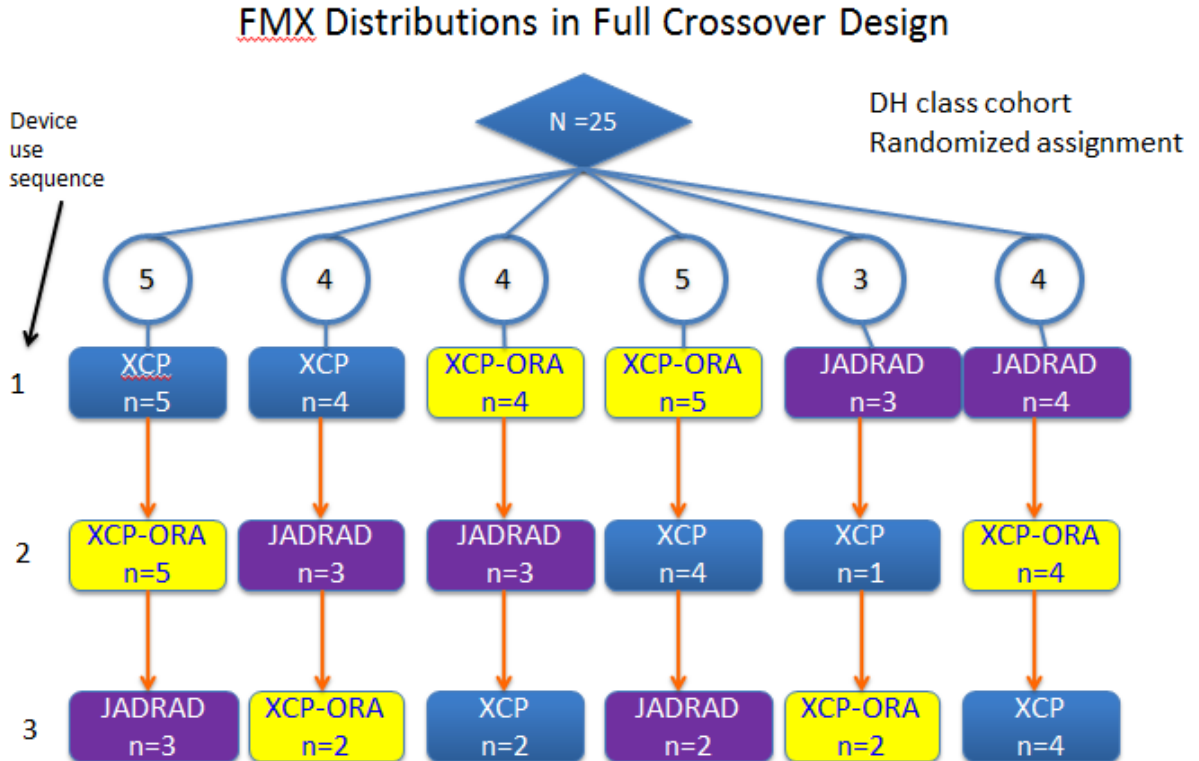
FMX Distributions in Full Crossover Design

Device use sequence

N =25

DH class cohort
Randomized assignment

5
4
4
5
3
4

1
XCP n=5
XCP n=4
XCP-ORA n=4
XCP-ORA n=5
JADRAD n=3
JADRAD n=4

2
XCP-ORA n=5
JADRAD n=3
JADRAD n=3
XCP n=4
XCP n=1
XCP-ORA n=4

3
JADRAD n=3
XCP-ORA n=2
XCP n=2
JADRAD n=2
XCP-ORA n=2
XCP n=4